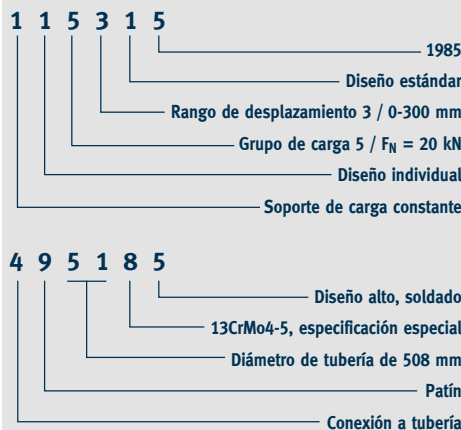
1 1 5 3 1 5

1985

Diseño estándar

Rango de desplazamiento 3 / 0-300 mm

Grupo de carga 5 / $F_N$ = 20 kN

Diseño individual

Soporte de carga constante

4 9 5 1 8 5

Diseño alto, soldado

13CrMo4-5, especificación especial

Diámetro de tubería de 508 mm

Patín

Conexión a tubería